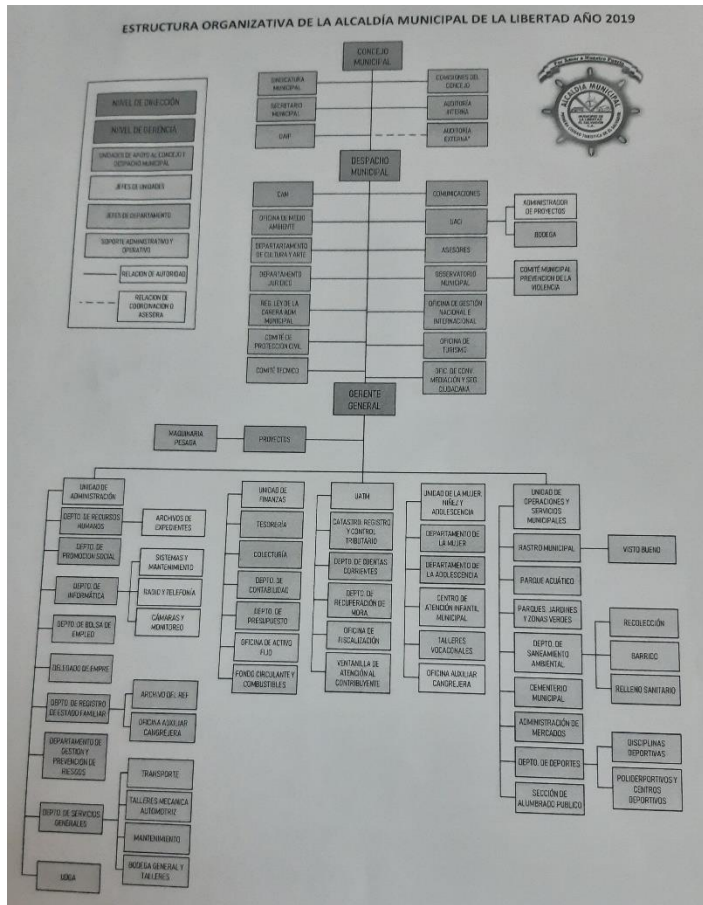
ESTRUCTURA ORGANIZATIVA DE LA ALCALDÍA MUNICIPAL DE LA LIBERTAD AÑO 2019

NIVEL DE DIRECCIÓN
NIVEL DE GERENCIA
UNIDADES DE APOYO AL CONCEJO Y DESPACHO MUNICIPAL
JEFES DE UNIDADES
JEFES DE DEPARTAMENTO
SOPORTE ADMINISTRATIVO Y OPERATIVO
RELACION DE AUTORIDAD
RELACION DE COORDINACION O ASESORIA

Por Amor a Nuestro Pueblo
ALCALDÍA MUNICIPAL

CONCEJO MUNICIPAL
SINDICATURA MUNICIPAL
SECRETARIO MUNICIPAL
CAM
COMISIONES DEL CONCEJO
AUDITORIA INTERNA
AUDITORIA EXTERNA

DESPACHO MUNICIPAL
CAM
OFICINA DE MEDIO AMBIENTE
DEPARTAMENTO DE CULTURA Y ARTE
DEPARTAMENTO JURIDICO
REG. LEY DE LA CARRERA ADM. MUNICIPAL
COMITÉ DE PROTECCIÓN CIVIL
COMITÉ TECNICO
COMUNICACIONES
UACI
ADMINISTRADOR DE PROYECTOS
BODEGA
ASESORES
OBSERVATORIO MUNICIPAL
COMITÉ MUNICIPAL PREVENCION DE LA VIOLENCIA
OFICINA DE GESTIÓN NACIONAL E INTERNACIONAL
OFICINA DE TURISMO
OFIC. DE CONV. MEDIACIÓN Y SEG. CIUDADANA

GERENTE GENERAL
MAQUINARIA PESADA
PROYECTOS

UNIDAD DE ADMINISTRACIÓN
DEPTO. DE RECURSOS HUMANOS
ARCHIVOS DE EXPEDIENTES
DEPTO. DE PROMOCION SOCIAL
DEPTO. DE INFORMÁTICA
SISTEMAS Y MANTENIMIENTO
RADIO Y TELEFONÍA
CÁMARAS Y MONITOREO
DEPTO. DE BOLSA DE EMPLEO
DELEGADO DE EMPRE
DEPTO. DE REGISTRO DE ESTADO FAMILIAR
ARCHIVO DEL REF
OFICINA AUXILIAR CANGREJERA
DEPARTAMENTO DE GESTION Y PREVENCIÓN DE RIESGOS
DEPTO. DE SERVICIOS GENERALES
TRANSPORTE
TALLERES MECANICA AUTOMOTRIZ
MANTENIMIENTO
BODEGA GENERAL Y TALLERES
UDGA

UNIDAD DE FINANZAS
TESORERÍA
COLECTURÍA
DEPTO. DE CONTABILIDAD
DEPTO. DE PRESUPUESTO
OFICINA DE ACTIVO FIJO
FONDO CIRCULANTE Y COMBUSTIBLES

UATM
CATASTRO, REGISTRO Y CONTROL TRIBUTARIO
DEPTO. DE CUENTAS CORRIENTES
DEPTO. DE RECUPERACIÓN DE MORA
OFICINA DE FISCALIZACIÓN
VENTANILLA DE ATENCIÓN AL CONTRIBUYENTE

UNIDAD DE LA MUJER NIÑEZ Y ADOLESCENCIA
DEPARTAMENTO DE LA MUJER
DEPARTAMENTO DE LA ADOLESCENCIA
CENTRO DE ATENCIÓN INFANTIL MUNICIPAL
TALLERES VOCACIONALES
OFICINA AUXILIAR CANGREJERA

UNIDAD DE OPERACIONES Y SERVICIOS MUNICIPALES
RASTRO MUNICIPAL
VISTO BUENO
PARQUE ACUÁTICO
PARQUES, JARDINES Y ZONAS VERDES
DEPTO. DE SANEAMIENTO AMBIENTAL
RECOLECCIÓN
BARRIDO
RELLENO SANITARIO
CEMENTERIO MUNICIPAL
ADMINISTRACIÓN DE MERCADOS
DEPTO. DE DEPORTES
DISCIPLINAS DEPORTIVAS
POLIDEPORTIVOS Y CENTROS DEPORTIVOS
SECCIÓN DE ALUMBRADO PUBLICO